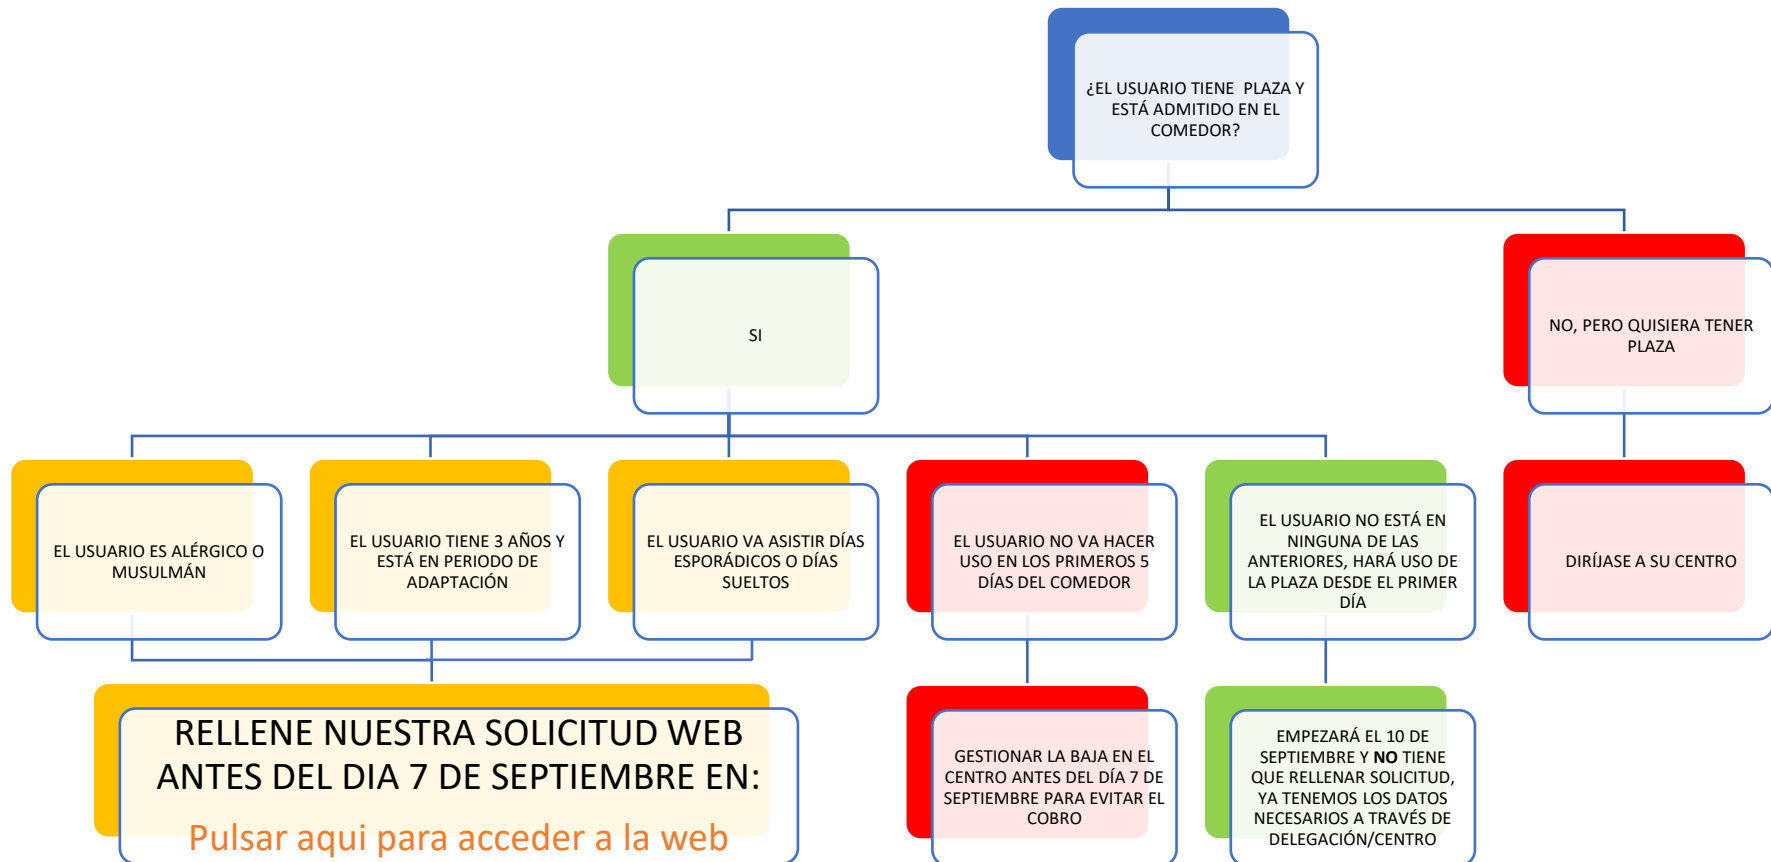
¿EL USUARIO TIENE PLAZA Y ESTÁ ADMITIDO EN EL COMEDOR?

SI

NO, PERO QUISIERA TENER PLAZA

EL USUARIO ES ALÉRGICO O MUSULMÁN

EL USUARIO TIENE 3 AÑOS Y ESTÁ EN PERIODO DE ADAPTACIÓN

EL USUARIO VA ASISTIR DÍAS ESPORÁDICOS O DÍAS SUELTOS

EL USUARIO NO VA HACER USO EN LOS PRIMEROS 5 DÍAS DEL COMEDOR

EL USUARIO NO ESTÁ EN NINGUNA DE LAS ANTERIORES, HARÁ USO DE LA PLAZA DESDE EL PRIMER DÍA

DIRÍJASE A SU CENTRO

RELLENE NUESTRA SOLICITUD WEB ANTES DEL DIA 7 DE SEPTIEMBRE EN:

Pulsar aqui para acceder a la web

GESTIONAR LA BAJA EN EL CENTRO ANTES DEL DÍA 7 DE SEPTIEMBRE PARA EVITAR EL COBRO

EMPEZARÁ EL 10 DE SEPTIEMBRE Y NO TIENE QUE RELLENAR SOLICITUD, YA TENEMOS LOS DATOS NECESARIOS A TRAVÉS DE DELEGACIÓN/CENTRO